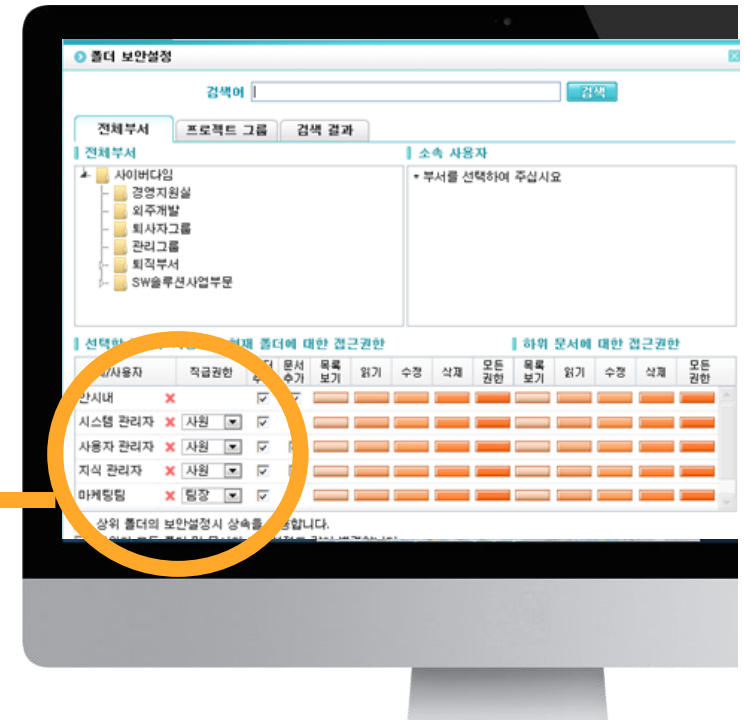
폴더 보안설정

검색어 [ ] 검색

전체부서 | 프로젝트 그룹 | 검색 결과

전체부서

사이버다임
경영지원실
외주개발
퇴사자그룹
관리그룹
퇴직부서
SW솔루션사업부문

소속 사용자

부서를 선택하여 주십시요

선택한 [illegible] 현재 폴더에 대한 접근권한

하위 문서에 대한 접근권한

| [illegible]/사용자 | 직급권한 | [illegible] | 문서 추가 | 목록 보기 | 읽기 | 수정 | 삭제 | 모든 권한 | 목록 보기 | 읽기 | 수정 | 삭제 | 모든 권한 |
|---|---|---|---|---|---|---|---|---|---|---|---|---|---|
| 안시내 | | | | | | | | | | | | | |
| 시스템 관리자 | 사원 | | | | | | | | | | | | |
| 사용자 관리자 | 사원 | | | | | | | | | | | | |
| 지식 관리자 | 사원 | | | | | | | | | | | | |
| 마케팅팀 | 팀장 | | | | | | | | | | | | |

상위 폴더의 보안설정시 상속을 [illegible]합니다.
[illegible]